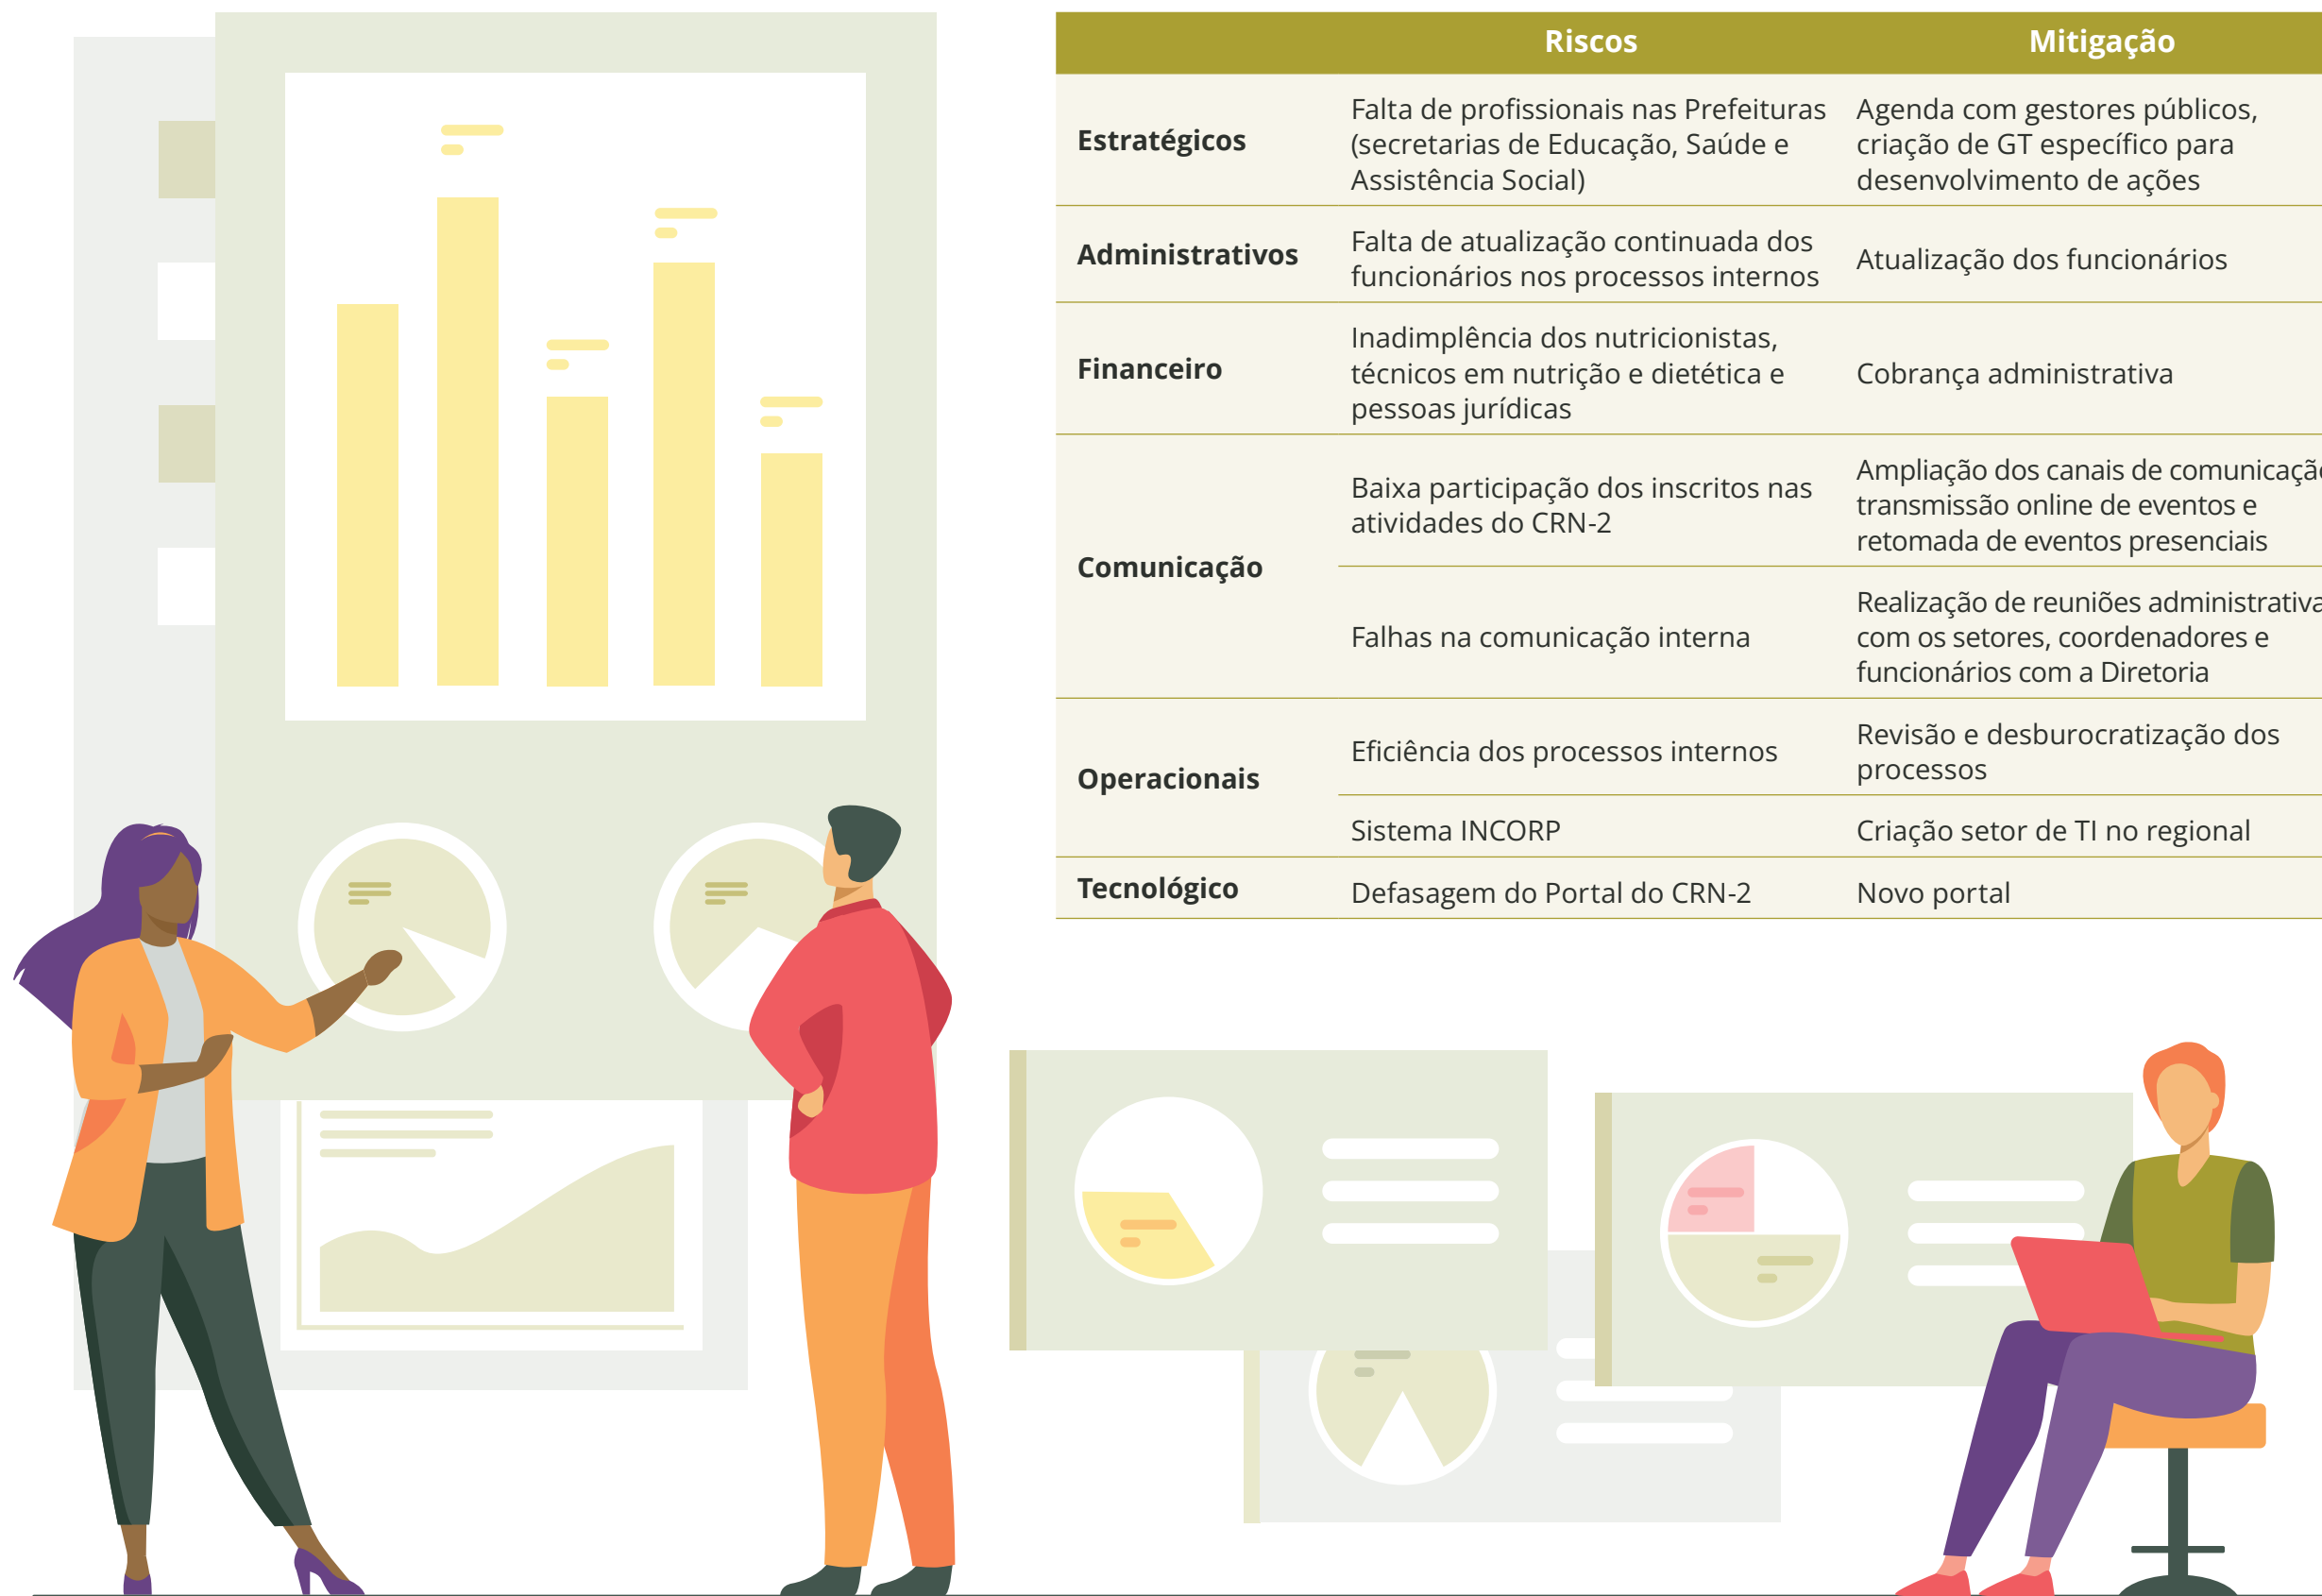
| | Riscos | Mitigação |
|---|---|---|
| Estratégicos | Falta de profissionais nas Prefeituras (secretarias de Educação, Saúde e Assistência Social) | Agenda com gestores públicos, criação de GT específico para desenvolvimento de ações |
| Administrativos | Falta de atualização continuada dos funcionários nos processos internos | Atualização dos funcionários |
| Financeiro | Inadimplência dos nutricionistas, técnicos em nutrição e dietética e pessoas jurídicas | Cobrança administrativa |
| Comunicação | Baixa participação dos inscritos nas atividades do CRN-2 | Ampliação dos canais de comunicaçã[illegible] transmissão online de eventos e retomada de eventos presenciais |
| | Falhas na comunicação interna | Realização de reuniões administrativa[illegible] com os setores, coordenadores e funcionários com a Diretoria |
| Operacionais | Eficiência dos processos internos | Revisão e desburocratização dos processos |
| | Sistema INCORP | Criação setor de TI no regional |
| Tecnológico | Defasagem do Portal do CRN-2 | Novo portal |